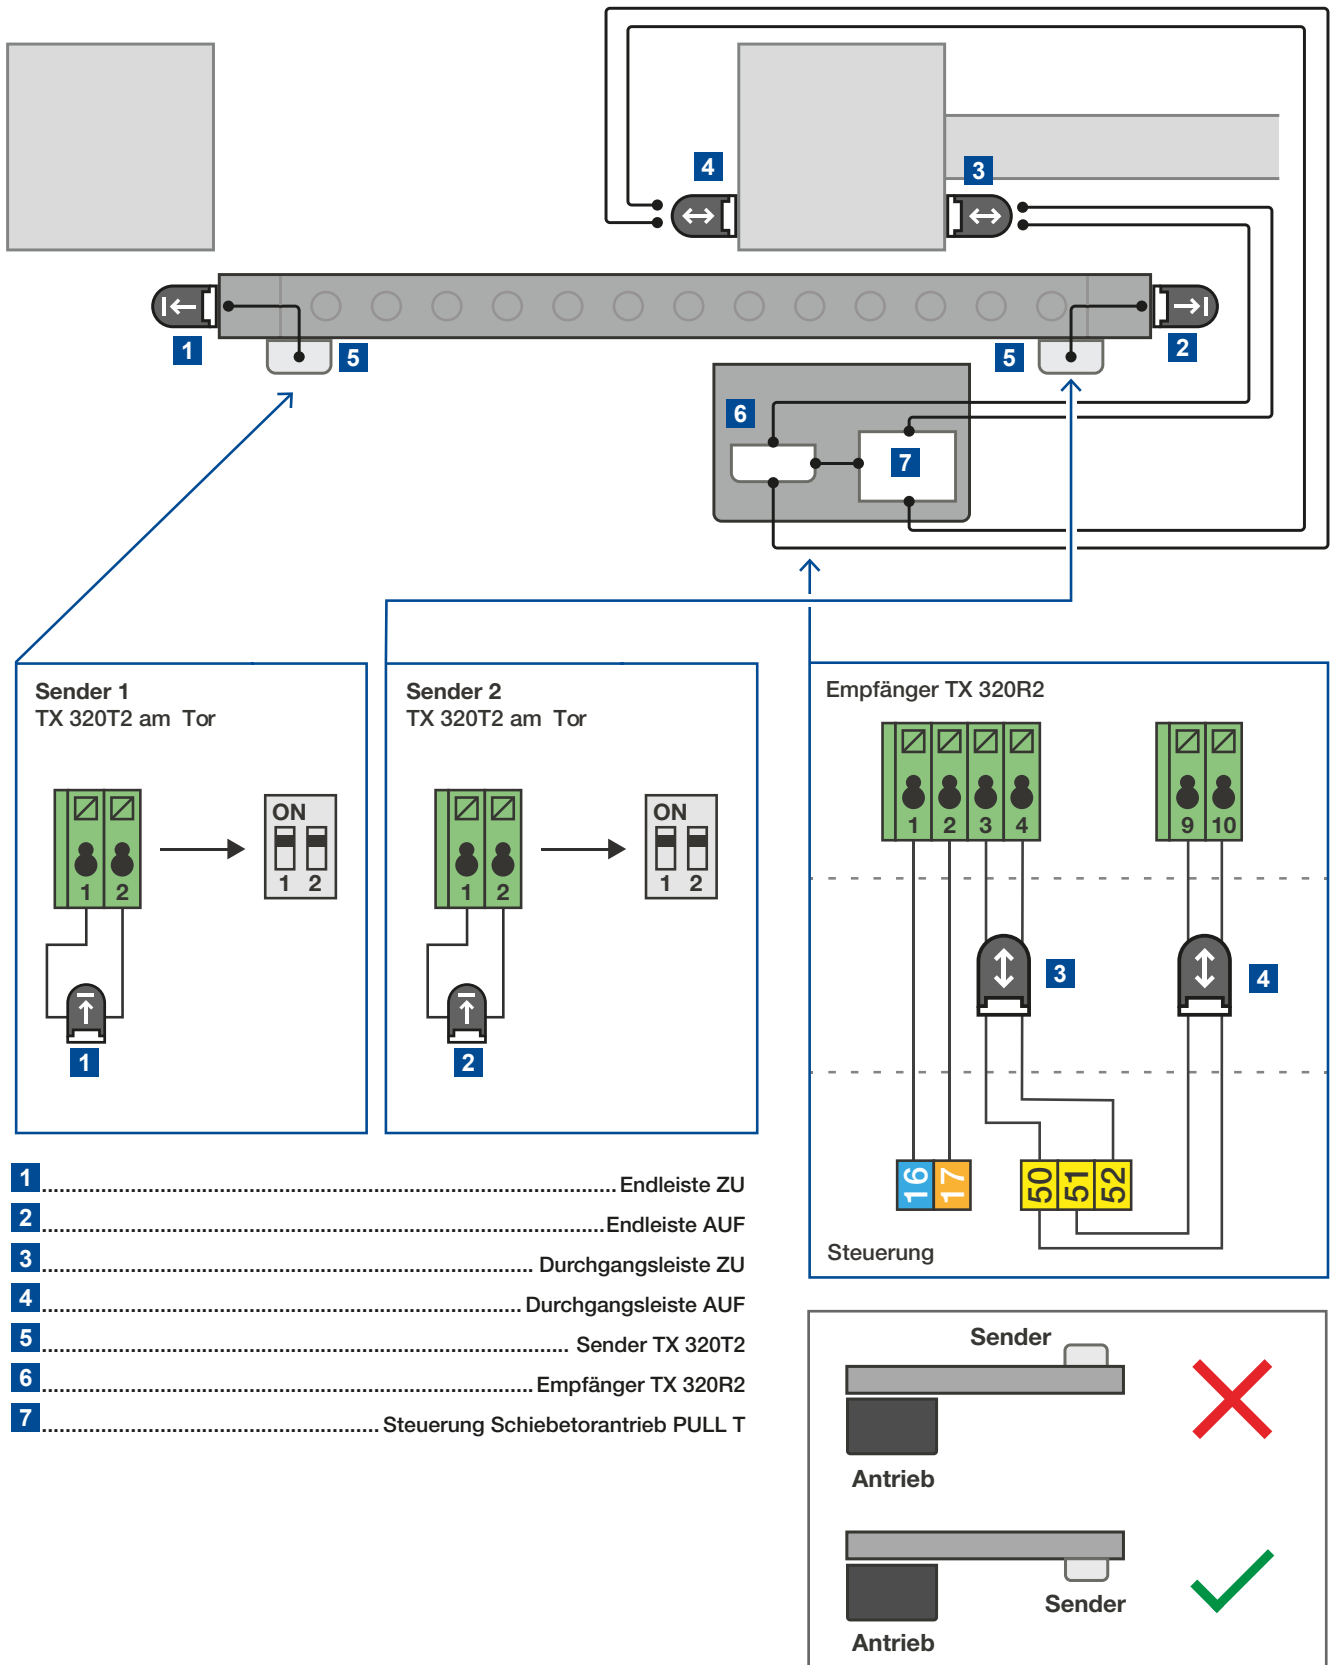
4
3
1
5
5
2
6
7

Sender 1
TX 320T2 am Tor

ON
1 2
1 2
1

Sender 2
TX 320T2 am Tor

ON
1 2
1 2
2

Empfänger TX 320R2

1 2 3 4
9 10
3
4
16 17
50 51 52
Steuerung

1 ........................................................................................ Endleiste ZU
2 ........................................................................................ Endleiste AUF
3 ........................................................................................ Durchgangsleiste ZU
4 ........................................................................................ Durchgangsleiste AUF
5 ........................................................................................ Sender TX 320T2
6 ........................................................................................ Empfänger TX 320R2
7 ........................................................................................ Steuerung Schiebetorantrieb PULL T

Sender
Antrieb

Sender
Antrieb